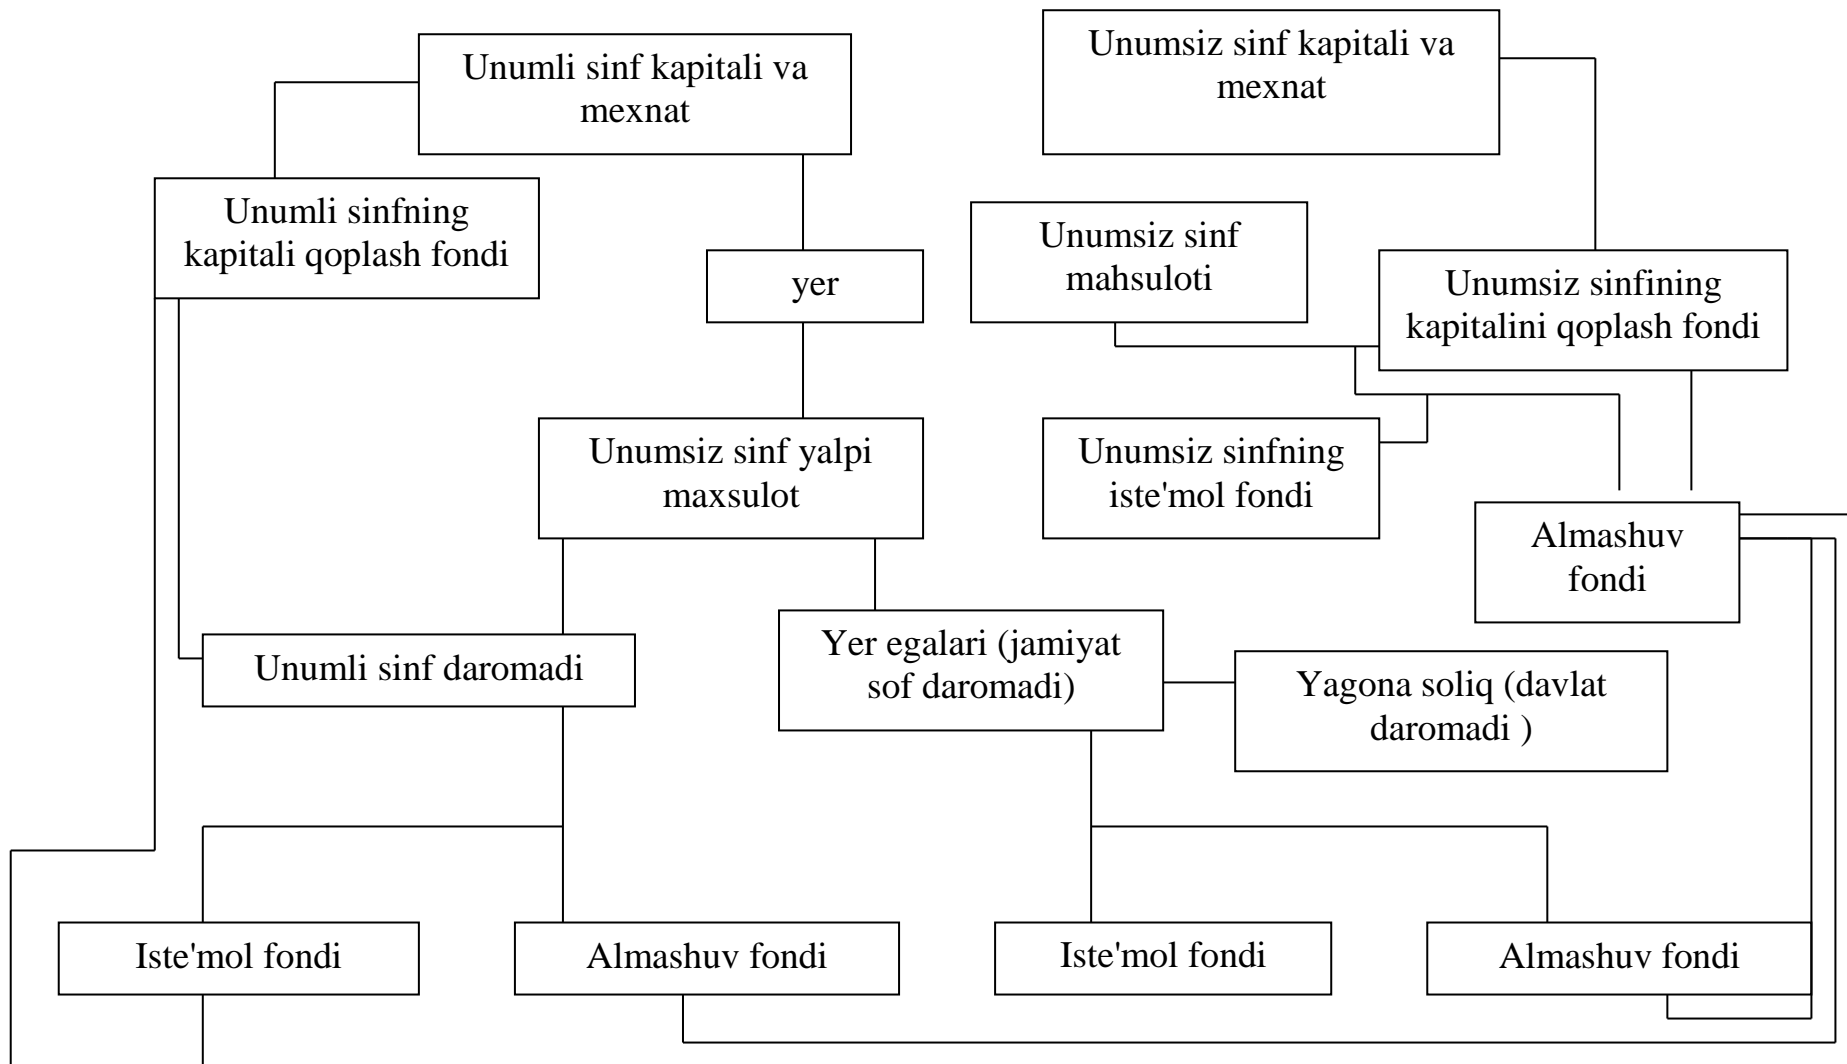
Unumli sinf kapitali va mexnat

Unumsiz sinf kapitali va mexnat

Unumli sinfning kapitali qoplash fondi

yer

Unumsiz sinf mahsuloti

Unumsiz sinfining kapitalini qoplash fondi

Unumsiz sinf yalpi maxsulot

Unumsiz sinfning iste'mol fondi

Almashuv fondi

Unumli sinf daromadi

Yer egalari (jamiyat sof daromadi)

Yagona soliq (davlat daromadi )

Iste'mol fondi

Almashuv fondi

Iste'mol fondi

Almashuv fondi